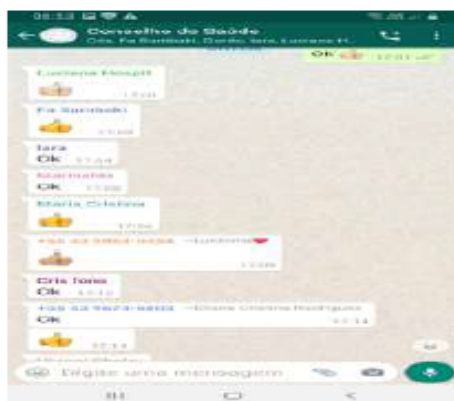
06:53
Conselho de Saúde
Cris, Fa Sambaki, Dardo, Iara, Luciana H...
Ok 👍 17:01
Luciana Hospit
👍 17:01
Fa Sambaki
👍 17:02
Iara
Ok 17:04
Marinalva
Ok 17:06
Maria_Cristina
👍 17:06
+55 43 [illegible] ~Luciana❤
👍 17:09
Cris fono
Ok 17:12
+55 43 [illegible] ~Eliane Cristina Rodrigues
Ok 17:14
👍 17:14
Digite uma mensagem